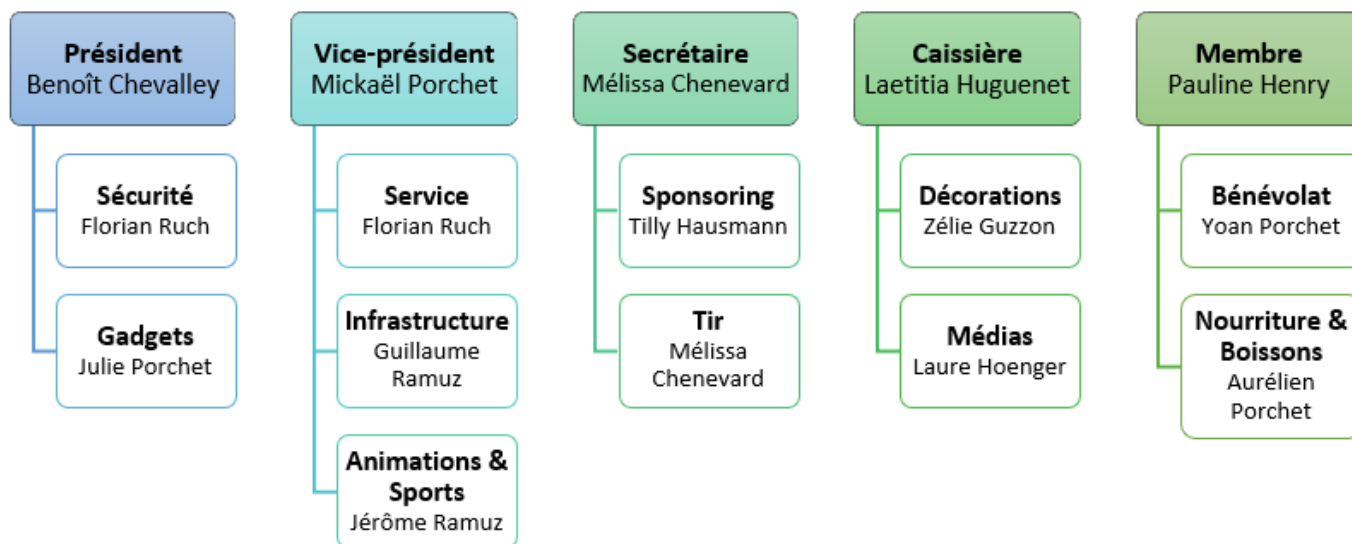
Président
Benoît Chevalley

Sécurité
Florian Ruch

Gadgets
Julie Porchet

Vice-président
Mickaël Porchet

Service
Florian Ruch

Infrastructure
Guillaume Ramuz

Animations & Sports
Jérôme Ramuz

Secrétaire
Mélissa Chenevard

Sponsoring
Tilly Hausmann

Tir
Mélissa Chenevard

Caissière
Laetitia Huguenet

Décorations
Zélie Guzzon

Médias
Laure Hoenger

Membre
Pauline Henry

Bénévolat
Yoan Porchet

Nourriture & Boissons
Aurélien Porchet